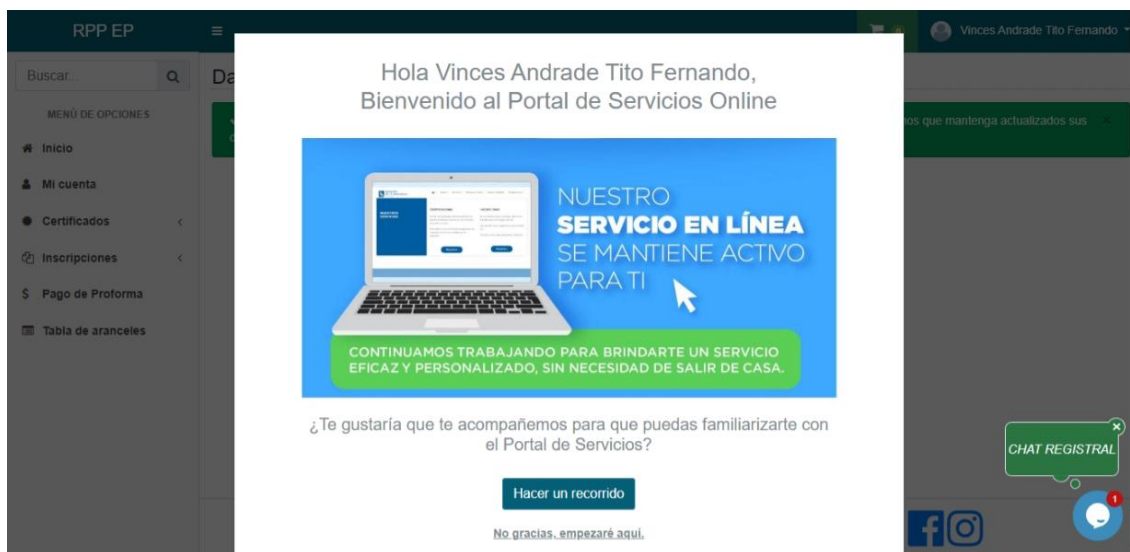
RPP EP

Vinces Andrade Tito Fernando

Buscar...

MENÚ DE OPCIONES

Inicio

Mi cuenta

Certificados

Inscripciones

Pago de Proforma

Tabla de aranceles

Da

os que mantenga actualizados sus

Hola Vinces Andrade Tito Fernando, Bienvenido al Portal de Servicios Online

NUESTRO SERVICIO EN LÍNEA SE MANTIENE ACTIVO PARA TI

CONTINUAMOS TRABAJANDO PARA BRINDARTE UN SERVICIO EFICAZ Y PERSONALIZADO, SIN NECESIDAD DE SALIR DE CASA.

¿Te gustaría que te acompañemos para que puedas familiarizarte con el Portal de Servicios?

Hacer un recorrido

No gracias, empezaré aquí.

CHAT REGISTRAL

1